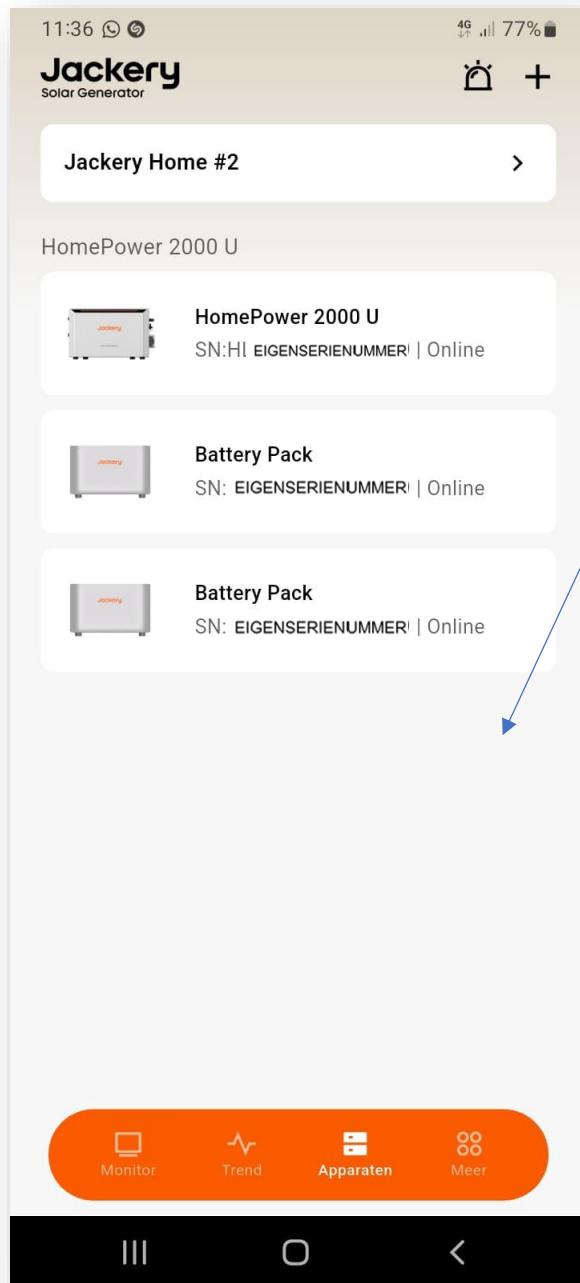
11:36 4G 77%
Jackery
Solar Generator

Jackery Home #2

HomePower 2000 U

Jackery
HomePower 2000 U
SN:HI EIGENSERIENUMMER | Online

Jackery
Battery Pack
SN: EIGENSERIENUMMER | Online

Jackery
Battery Pack
SN: EIGENSERIENUMMER | Online

Monitor Trend Apparaten Meer